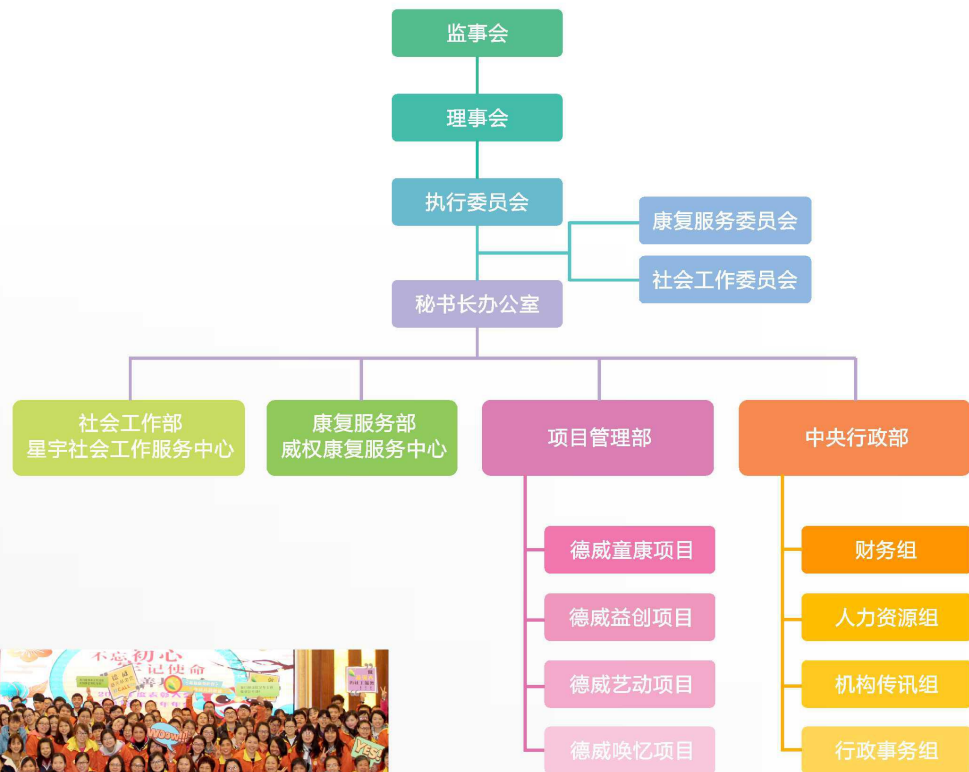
监事会

理事会

执行委员会

康复服务委员会

社会工作委员会

秘书长办公室

社会工作部
星宇社会工作服务中心

康复服务部
威权康复服务中心

项目管理部

中央行政部

德威童康项目

德威益创项目

德威艺动项目

德威唤忆项目

财务组

人力资源组

机构传讯组

行政事务组

不忘初心
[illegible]记使命

Woow!!

YES